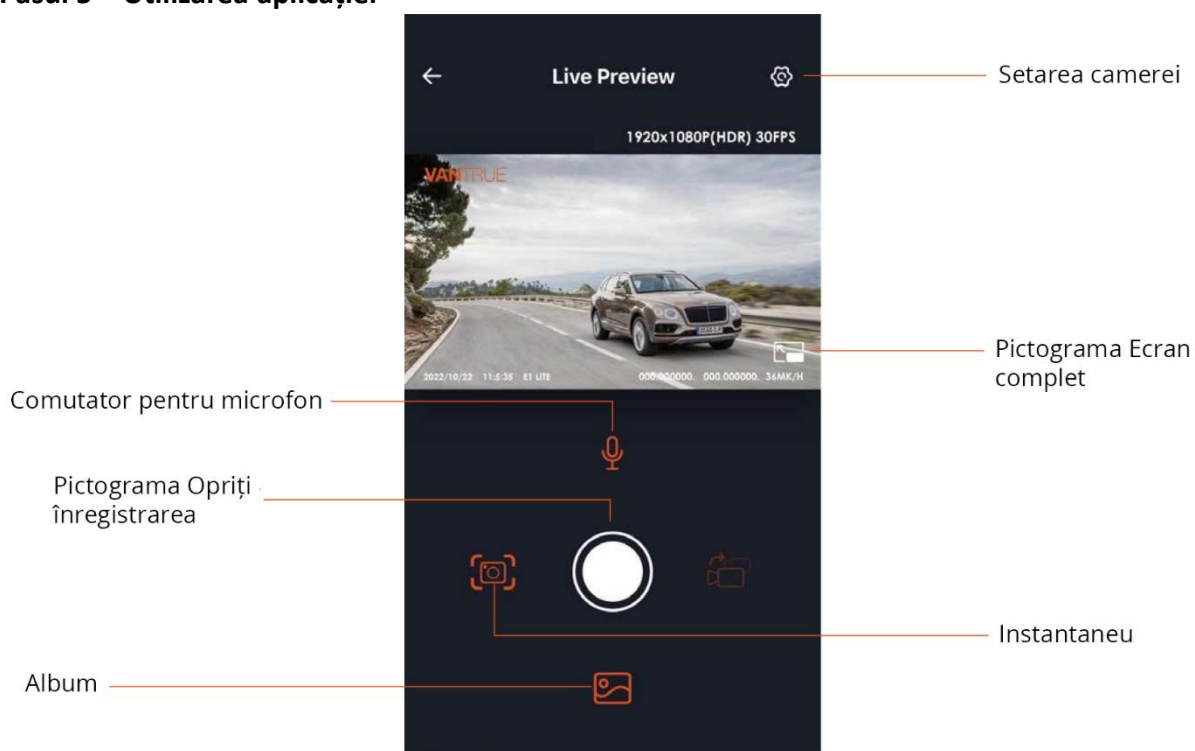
Pasul 5 – Utilizarea aplicației

Live Preview

Setarea camerei

1920x1080P(HDR) 30FPS

VANTRUE

2022/10/22 11:5:35 E1 LITE 000.000000. 000.000000. 36MK/H

Pictograma Ecran complet

Comutator pentru microfon

Pictograma Opriți înregistrarea

Instantaneu

Album